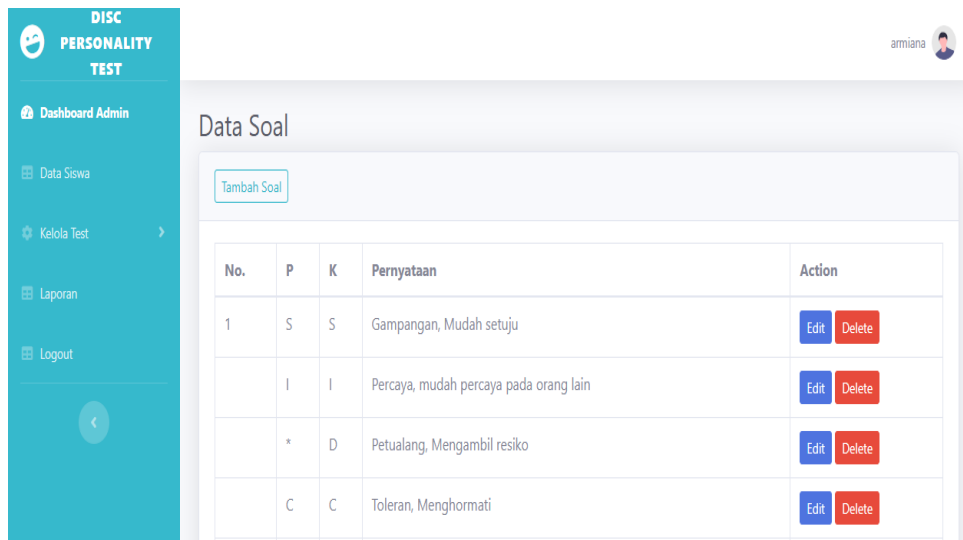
DISC PERSONALITY TEST

armiana

Dashboard Admin

Data Siswa

Kelola Test

Laporan

Logout

Data Soal

Tambah Soal

| No. | P | K | Pernyataan | Action |
|---|---|---|---|---|
| 1 | S | S | Gampangan, Mudah setuju | Edit Delete |
| | I | I | Percaya, mudah percaya pada orang lain | Edit Delete |
| | * | D | Petualang, Mengambil resiko | Edit Delete |
| | C | C | Toleran, Menghormati | Edit Delete |